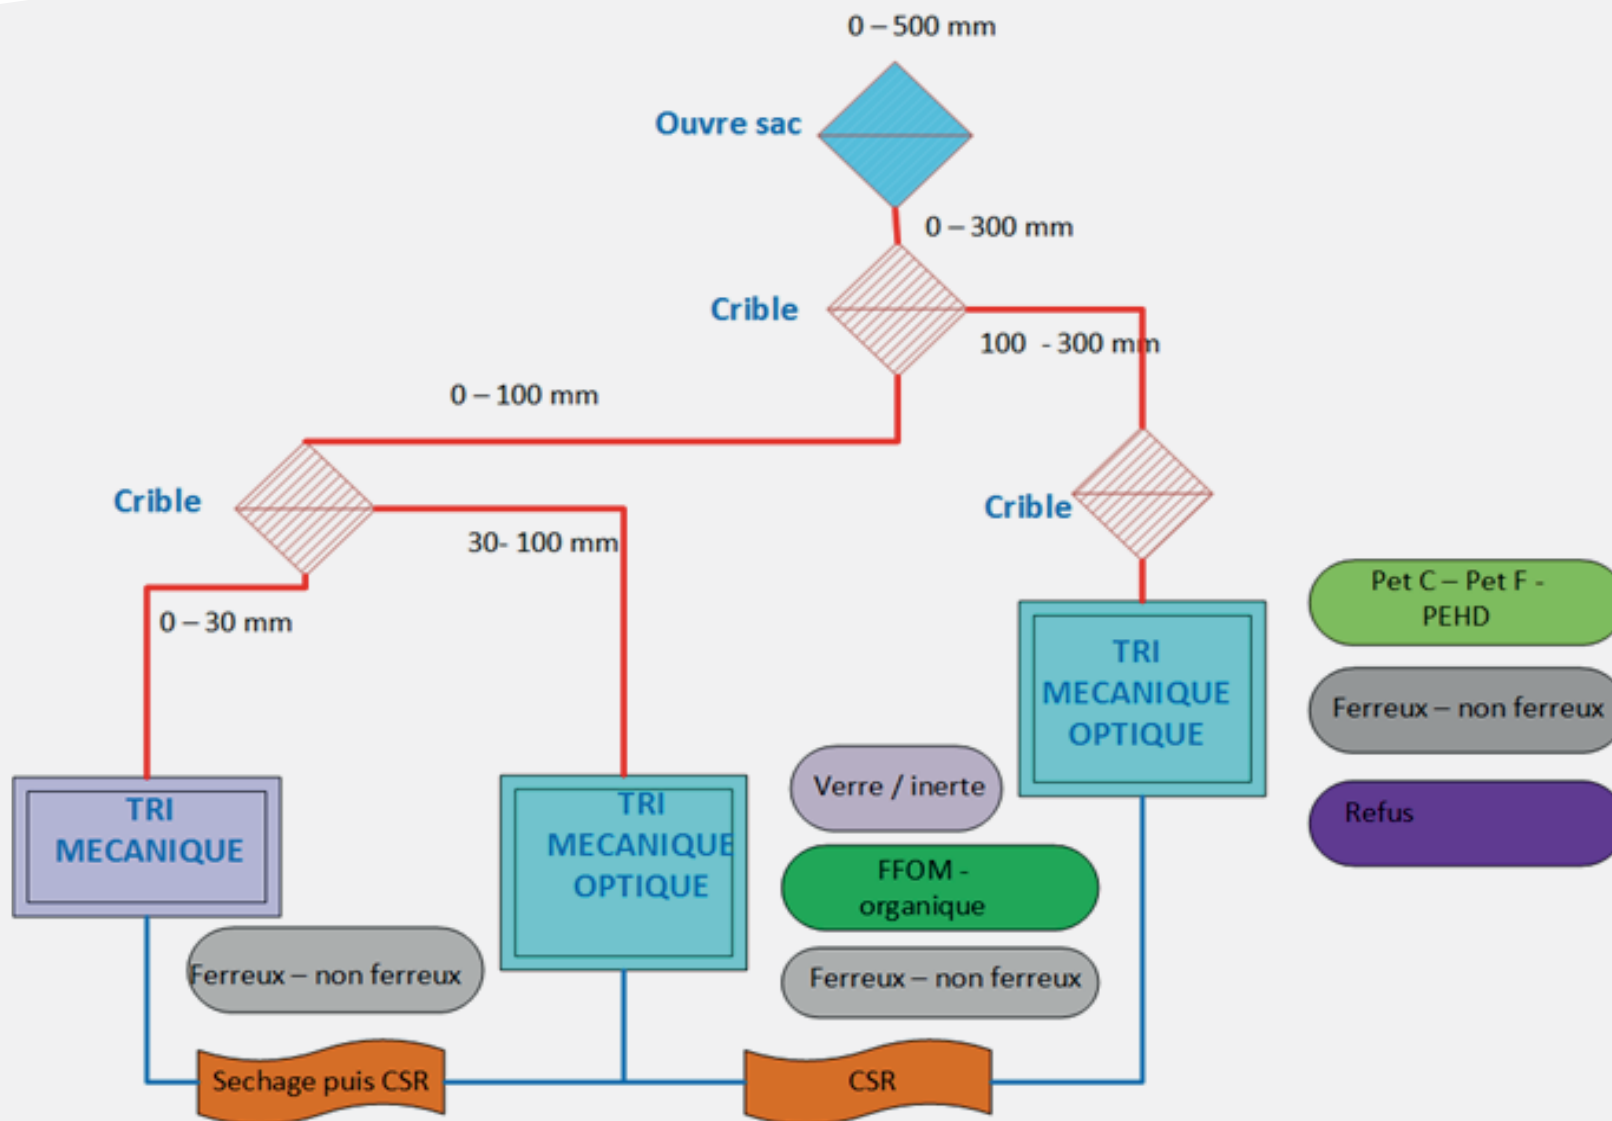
0 – 500 mm

Ouvre sac

0 – 300 mm

Crible

100 - 300 mm

0 – 100 mm

Crible

30- 100 mm

Crible

0 – 30 mm

TRI MECANIQUE OPTIQUE

Pet C – Pet F - PEHD

Ferreux – non ferreux

Refus

TRI MECANIQUE

TRI MECANIQUE OPTIQUE

Verre / inerte

FFOM - organique

Ferreux – non ferreux

Ferreux – non ferreux

Sechage puis CSR

CSR